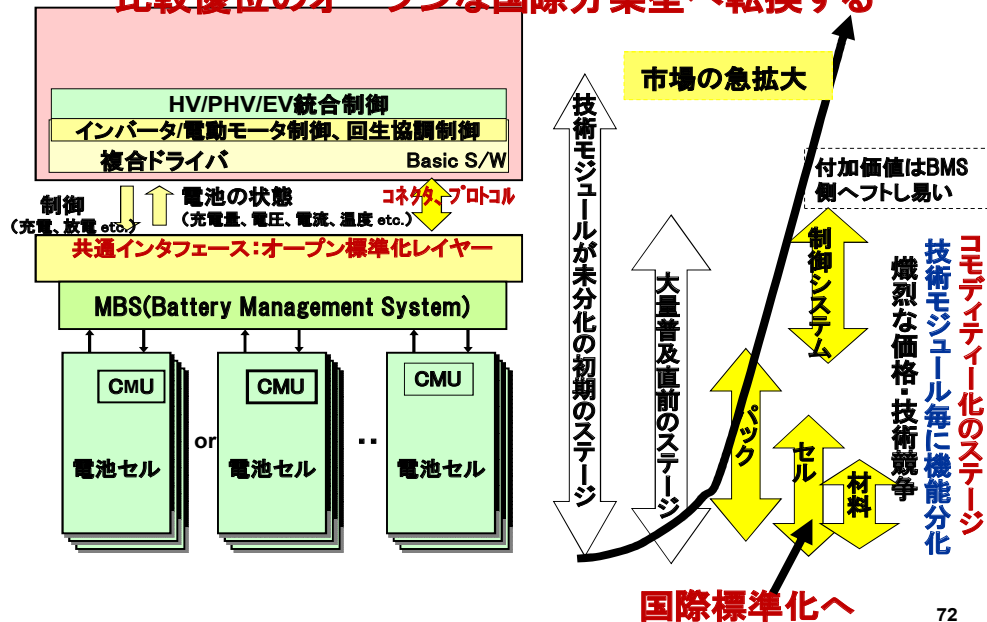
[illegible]

HV/PHV/EV統合制御

インバータ/電動モータ制御、回生協調制御

複合ドライバ

Basic S/W

制御
(充電、放電 etc.)

電池の状態
(充電量、電圧、電流、温度 etc.)

コネクタ、プロトコル

共通インタフェース：オープン標準化レイヤー

MBS(Battery Management System)

CMU

電池セル

or

CMU

電池セル

・・

CMU

電池セル

市場の急拡大

技術モジュールが未分化の初期のステージ

大量普及直前のステージ

付加価値はBMS側へフトし易い

制御システム

パック

セル

材料

熾烈な価格・技術競争

技術モジュール毎に機能分化

コモディティー化のステージ

国際標準化へ

72